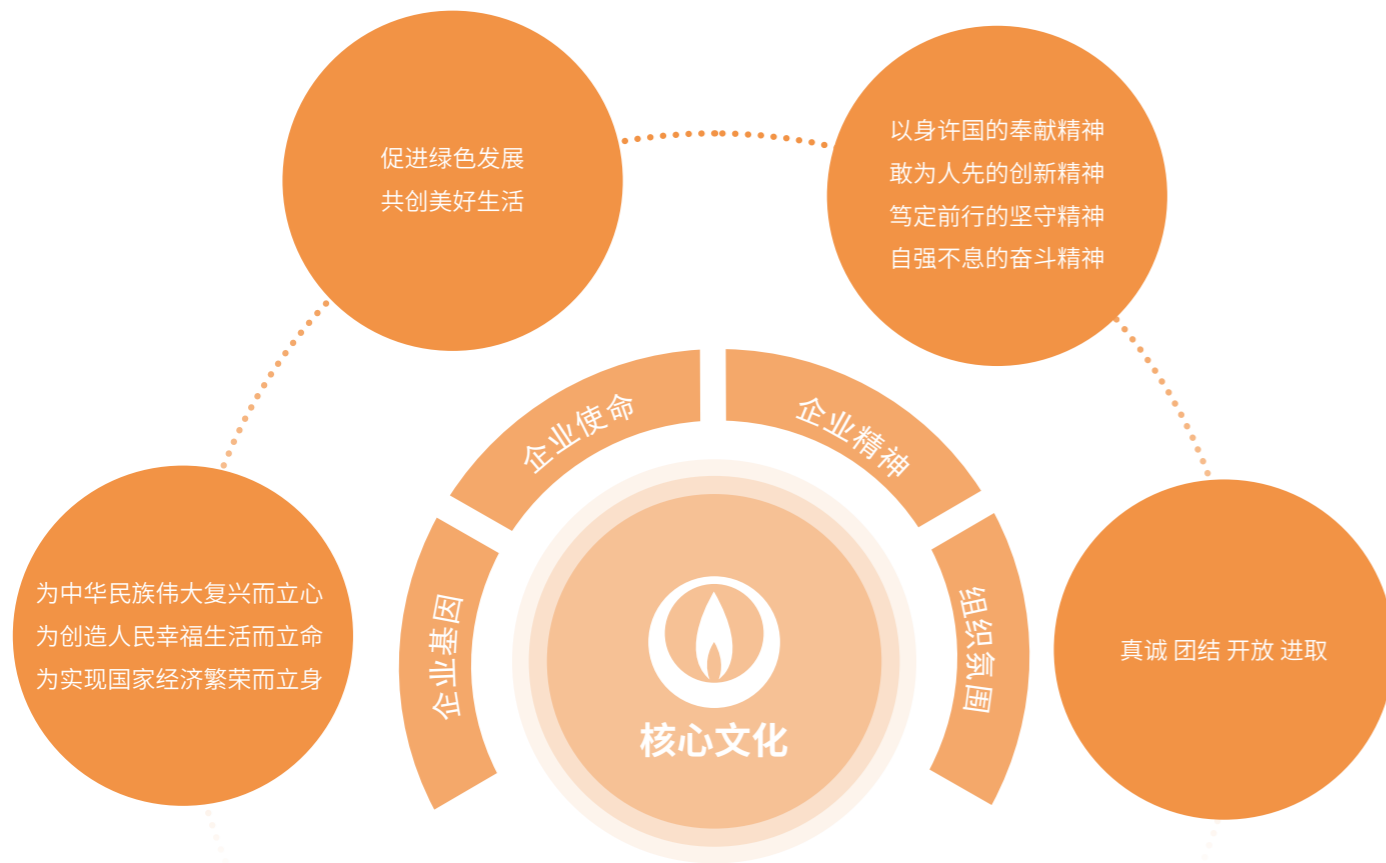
促进绿色发展
共创美好生活

以身许国的奉献精神
敢为人先的创新精神
笃定前行的坚守精神
自强不息的奋斗精神

企业使命

企业精神

为中华民族伟大复兴而立心
为创造人民幸福生活而立命
为实现国家经济繁荣而立身

企业基因

核心文化

组织氛围

真诚 团结 开放 进取